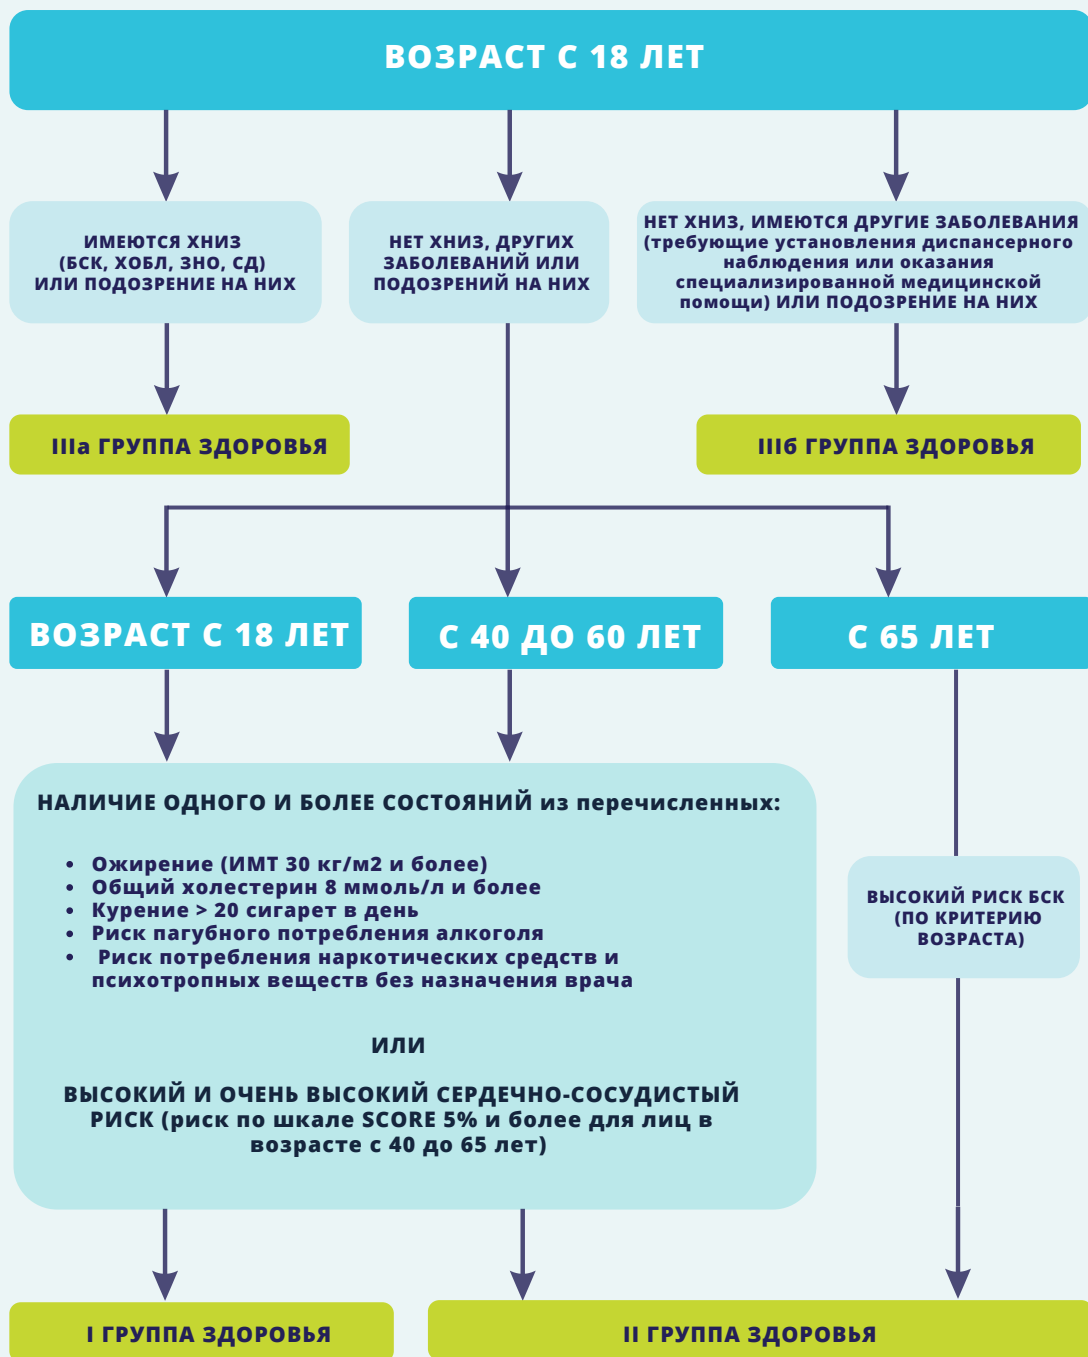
ВОЗРАСТ С 18 ЛЕТ

ИМЕЮТСЯ ХНИЗ (БСК, ХОБЛ, ЗНО, СД) ИЛИ ПОДОЗРЕНИЕ НА НИХ

НЕТ ХНИЗ, ДРУГИХ ЗАБОЛЕВАНИЙ ИЛИ ПОДОЗРЕНИЙ НА НИХ

НЕТ ХНИЗ, ИМЕЮТСЯ ДРУГИЕ ЗАБОЛЕВАНИЯ (требующие установления диспансерного наблюдения или оказания специализированной медицинской помощи) ИЛИ ПОДОЗРЕНИЕ НА НИХ

IIIа ГРУППА ЗДОРОВЬЯ

IIIб ГРУППА ЗДОРОВЬЯ

ВОЗРАСТ С 18 ЛЕТ

С 40 ДО 60 ЛЕТ

С 65 ЛЕТ

НАЛИЧИЕ ОДНОГО И БОЛЕЕ СОСТОЯНИЙ из перечисленных:

- Ожирение (ИМТ 30 кг/м2 и более)
- Общий холестерин 8 ммоль/л и более
- Курение > 20 сигарет в день
- Риск пагубного потребления алкоголя
- Риск потребления наркотических средств и психотропных веществ без назначения врача

ИЛИ

ВЫСОКИЙ И ОЧЕНЬ ВЫСОКИЙ СЕРДЕЧНО-СОСУДИСТЫЙ РИСК (риск по шкале SCORE 5% и более для лиц в возрасте с 40 до 65 лет)

ВЫСОКИЙ РИСК БСК (ПО КРИТЕРИЮ ВОЗРАСТА)

I ГРУППА ЗДОРОВЬЯ

II ГРУППА ЗДОРОВЬЯ